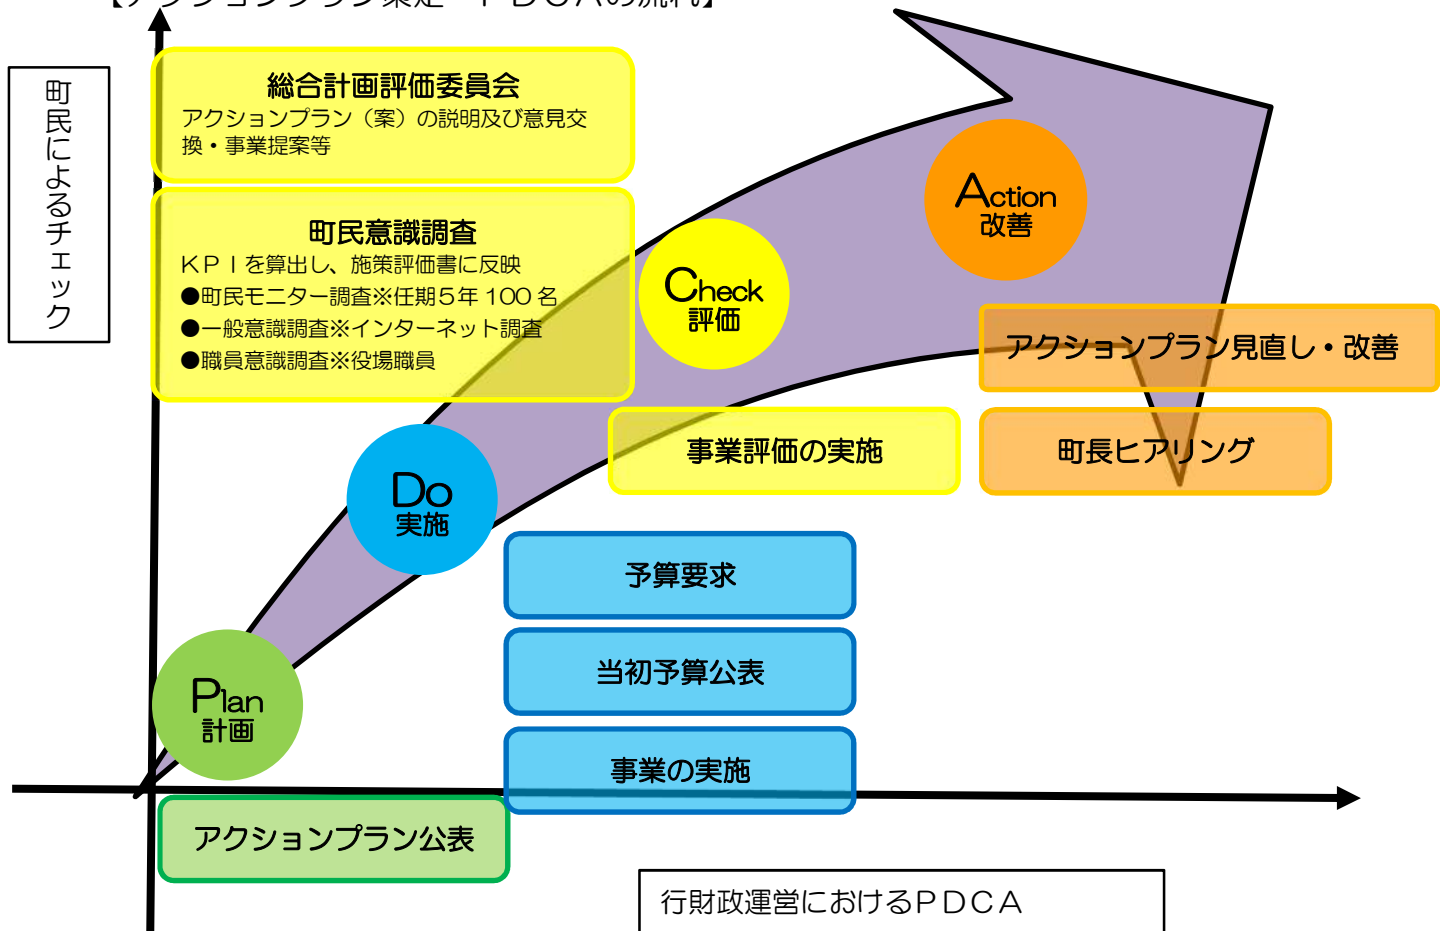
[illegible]

町民によるチェック

総合計画評価委員会
アクションプラン（案）の説明及び意見交換・事業提案等

町民意識調査
ＫＰＩを算出し、施策評価書に反映
●町民モニター調査※任期５年 100 名
●一般意識調査※インターネット調査
●職員意識調査※役場職員

Action
改善

Check
評価

アクションプラン見直し・改善

事業評価の実施

町長ヒアリング

Do
実施

予算要求

当初予算公表

事業の実施

Plan
計画

アクションプラン公表

行財政運営におけるＰＤＣＡ